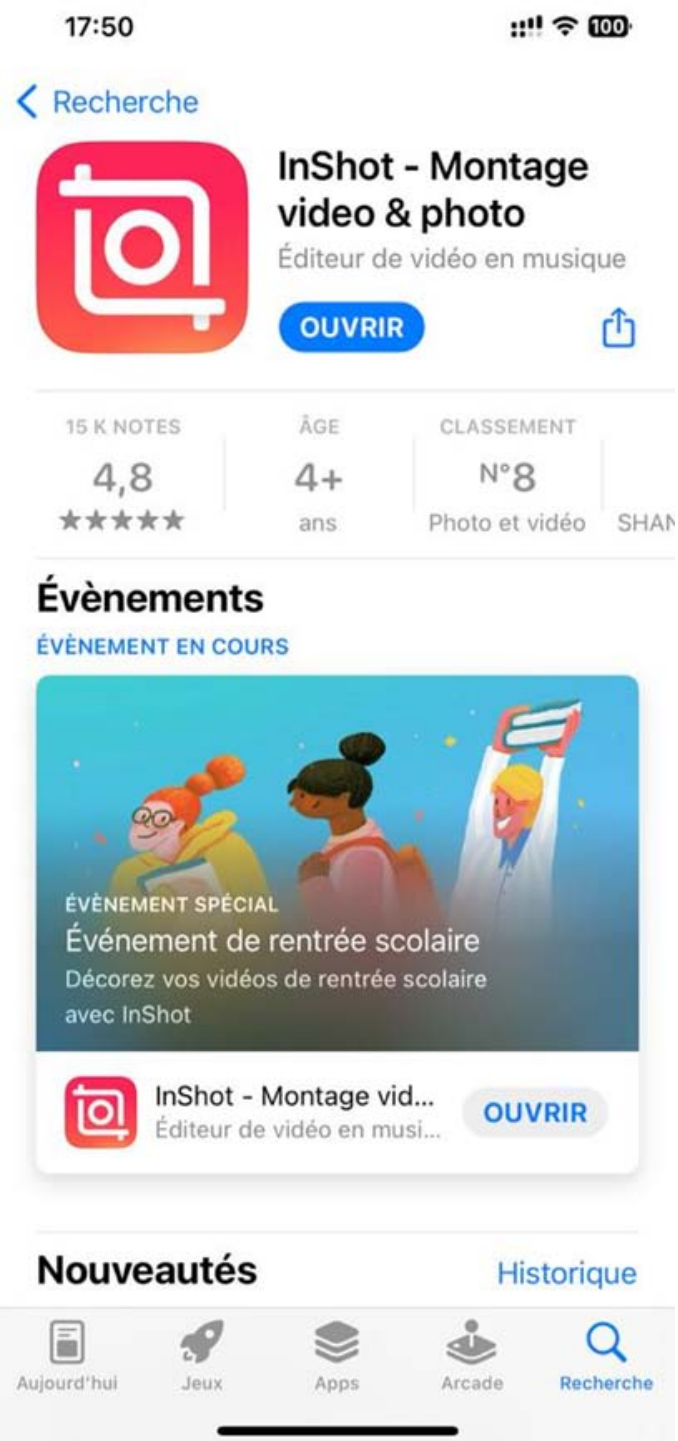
17:50

100

< Recherche

InShot - Montage video & photo
Éditeur de vidéo en musique

OUVRIR

15 K NOTES
4,8
★★★★★

ÂGE
4+
ans

CLASSEMENT
N°8
Photo et vidéo

SHA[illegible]

Évènements

ÉVÈNEMENT EN COURS

ÉVÈNEMENT SPÉCIAL
Événement de rentrée scolaire
Décorez vos vidéos de rentrée scolaire avec InShot

InShot - Montage vid...
Éditeur de vidéo en musi...

OUVRIR

Nouveautés

Historique

Aujourd'hui
Jeux
Apps
Arcade
Recherche